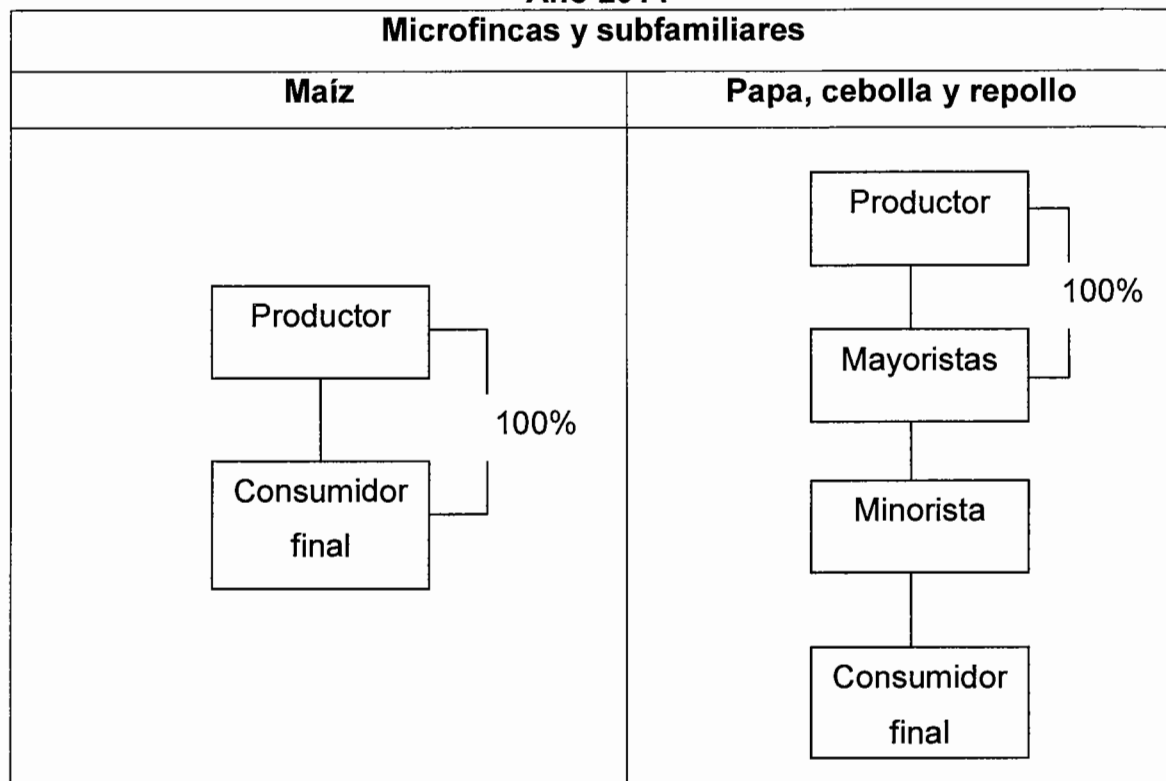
Año 20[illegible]

| Microfincas y subfamiliares | |
|---|---|
| **Maíz** | **Papa, cebolla y repollo** |
| Productor<br>100%<br>Consumidor final | Productor<br>100%<br>Mayoristas<br>Minorista<br>Consumidor final |